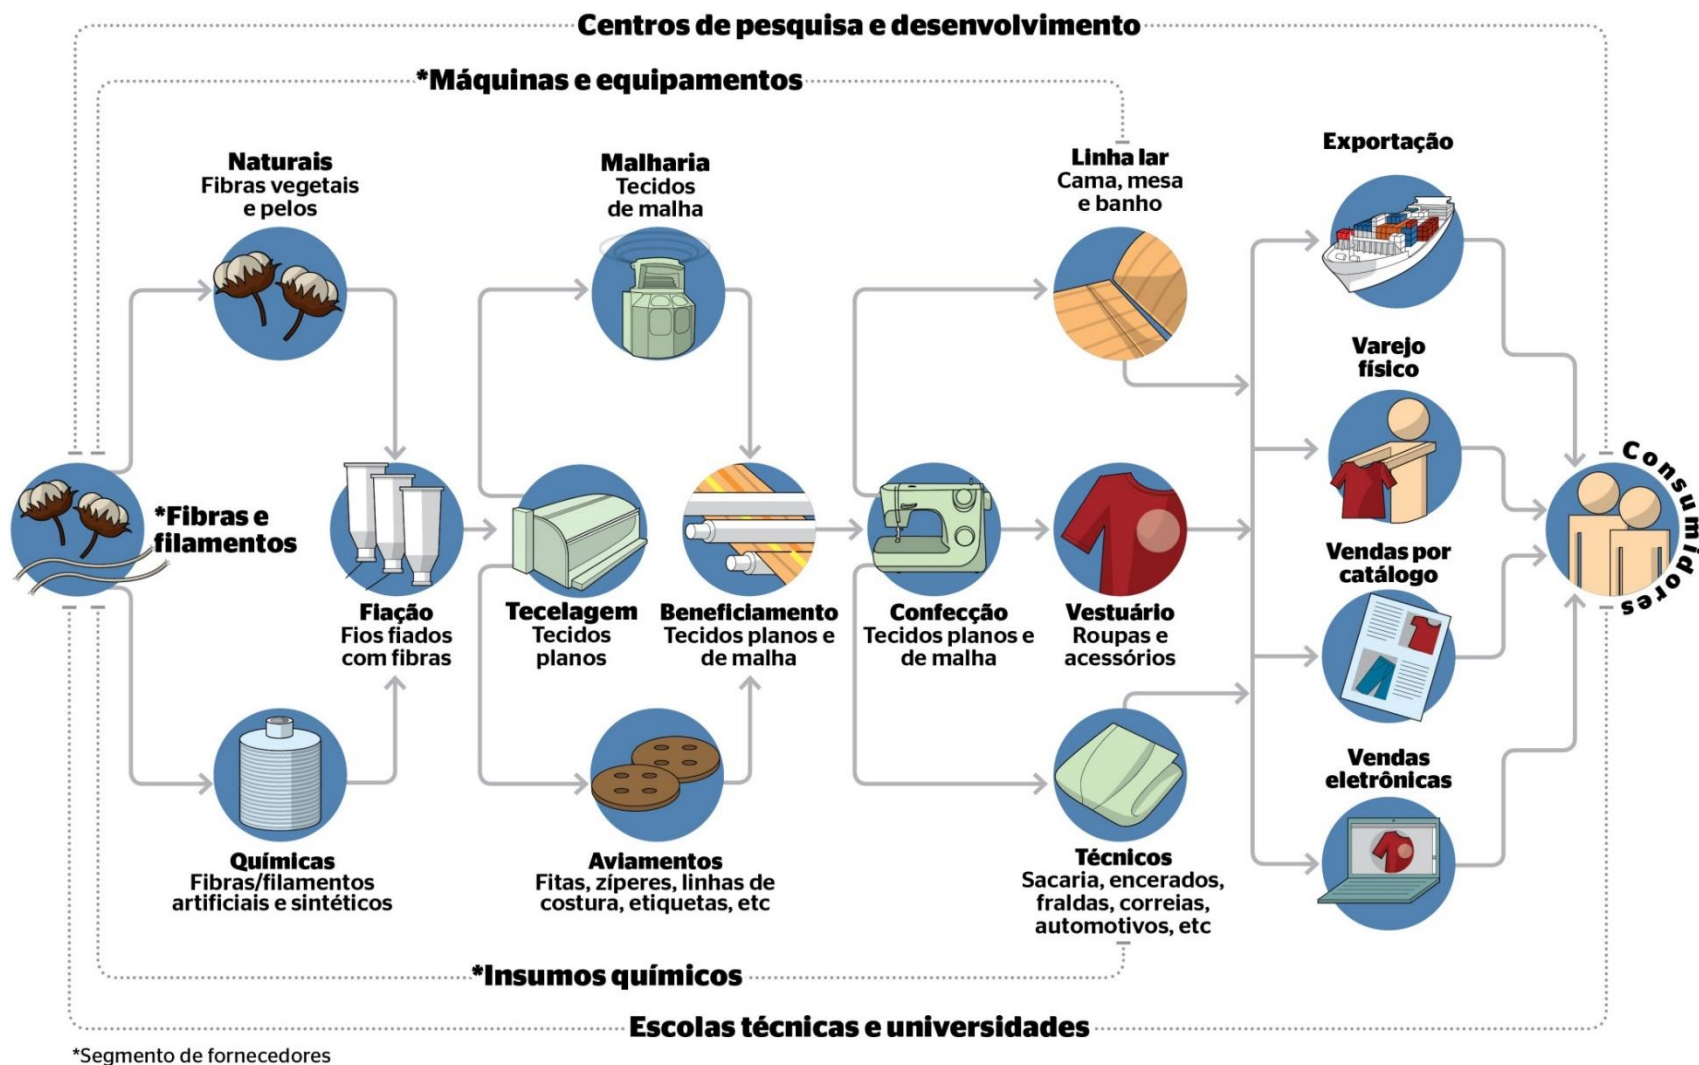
Centros de pesquisa e desenvolvimento

*Máquinas e equipamentos

Naturais
Fibras vegetais e pelos

Malharia
Tecidos de malha

Linha lar
Cama, mesa e banho

Exportação

Varejo físico

*Fibras e filamentos

Fiação
Fios fiados com fibras

Tecelagem
Tecidos planos

Beneficiamento
Tecidos planos e de malha

Confecção
Tecidos planos e de malha

Vestuário
Roupas e acessórios

Vendas por catálogo

Consumidores

Vendas eletrônicas

Químicas
Fibras/filamentos artificiais e sintéticos

Aviamentos
Fitas, zíperes, linhas de costura, etiquetas, etc

Técnicos
Sacaria, encerados, fraldas, correias, automotivos, etc

*Insumos químicos

Escolas técnicas e universidades

*Segmento de fornecedores